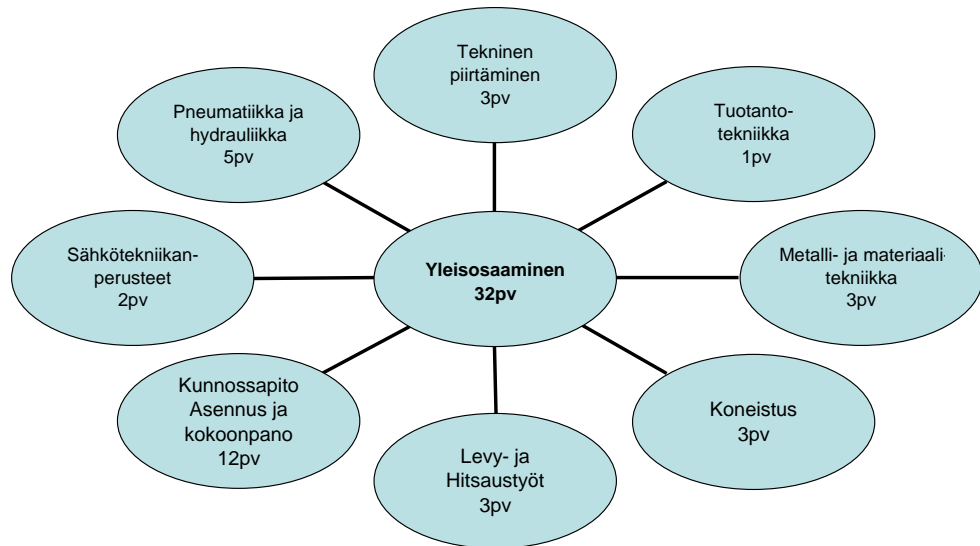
Tekninen piirtäminen 3pv

Pneumatiikka ja hydrauliikka 5pv

Tuotanto-tekniikka 1pv

Sähkötekniikan-perusteet 2pv

Yleisosaaminen 32pv

Metalli- ja materiaali-tekniikka 3pv

Kunnossapito Asennus ja kokoonpano 12pv

Koneistus 3pv

Levy- ja Hitsaustyöt 3pv